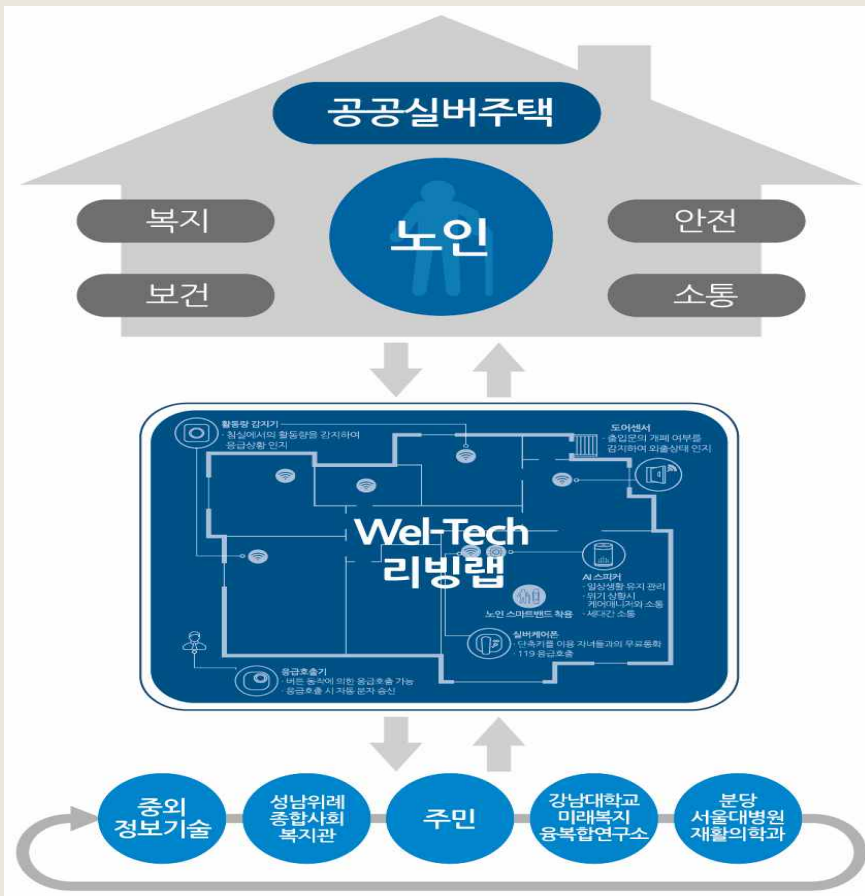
공공실버주택

복지

보건

노인

안전

소통

활동량 감지기
· 침실에서의 활동량을 감지하여 응급상황 인지

도어센서
· 출입문의 개폐 여부를 감지하여 외출상태 인지

Wel-Tech
리빙랩

AI 스피커
· 일상생활 유지 관리
· 위기 상황시 케어매니저와 소통
· 세대간 소통

노인 스마트밴드 착용

실버케어폰
· 단축키를 이용 자녀들과의 무료통화
· 119 응급호출

응급호출기
· 버튼 동작에 의한 응급호출 가능
· 응급호출 시 자동 문자 송신

중외
정보기술

성남위례
종합사회
복지관

주민

강남대학교
미래복지
융복합연구소

분당
서울대병원
재활의학과